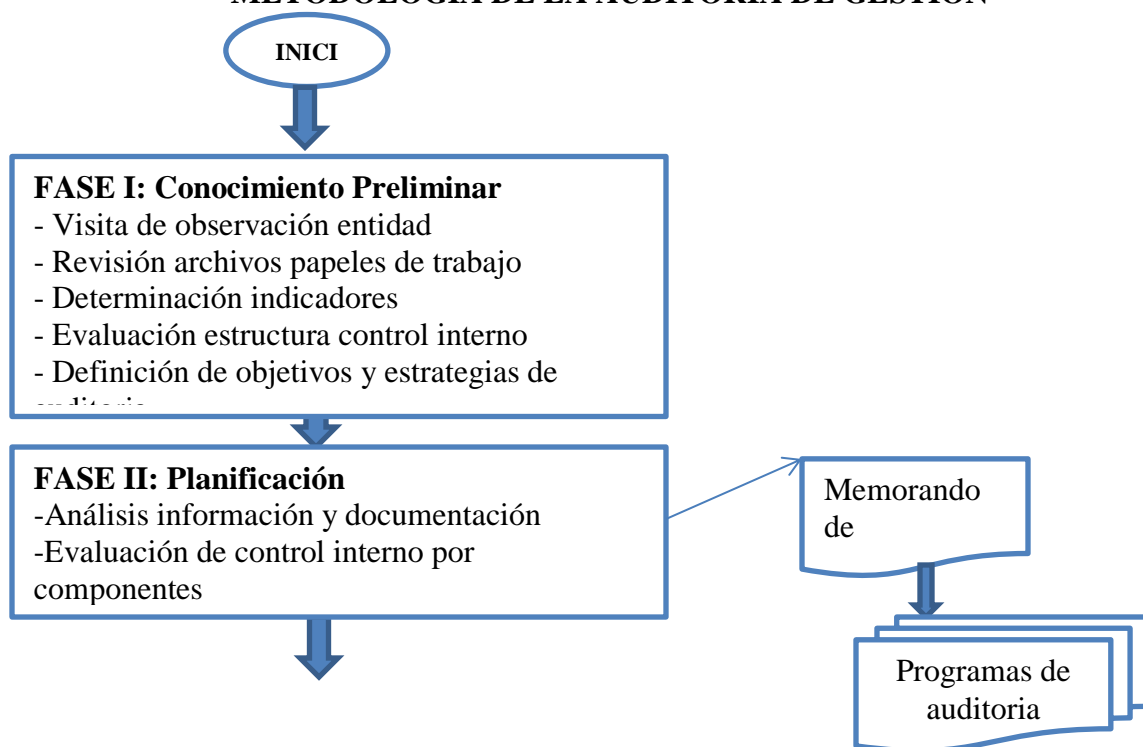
METODOLOGÍA DE LA AUDITORÍA DE GESTIÓN

INICI

FASE I: Conocimiento Preliminar
- Visita de observación entidad
- Revisión archivos papeles de trabajo
- Determinación indicadores
- Evaluación estructura control interno
- Definición de objetivos y estrategias de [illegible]

FASE II: Planificación
-Análisis información y documentación
-Evaluación de control interno por componentes

Memorando de

Programas de auditoria